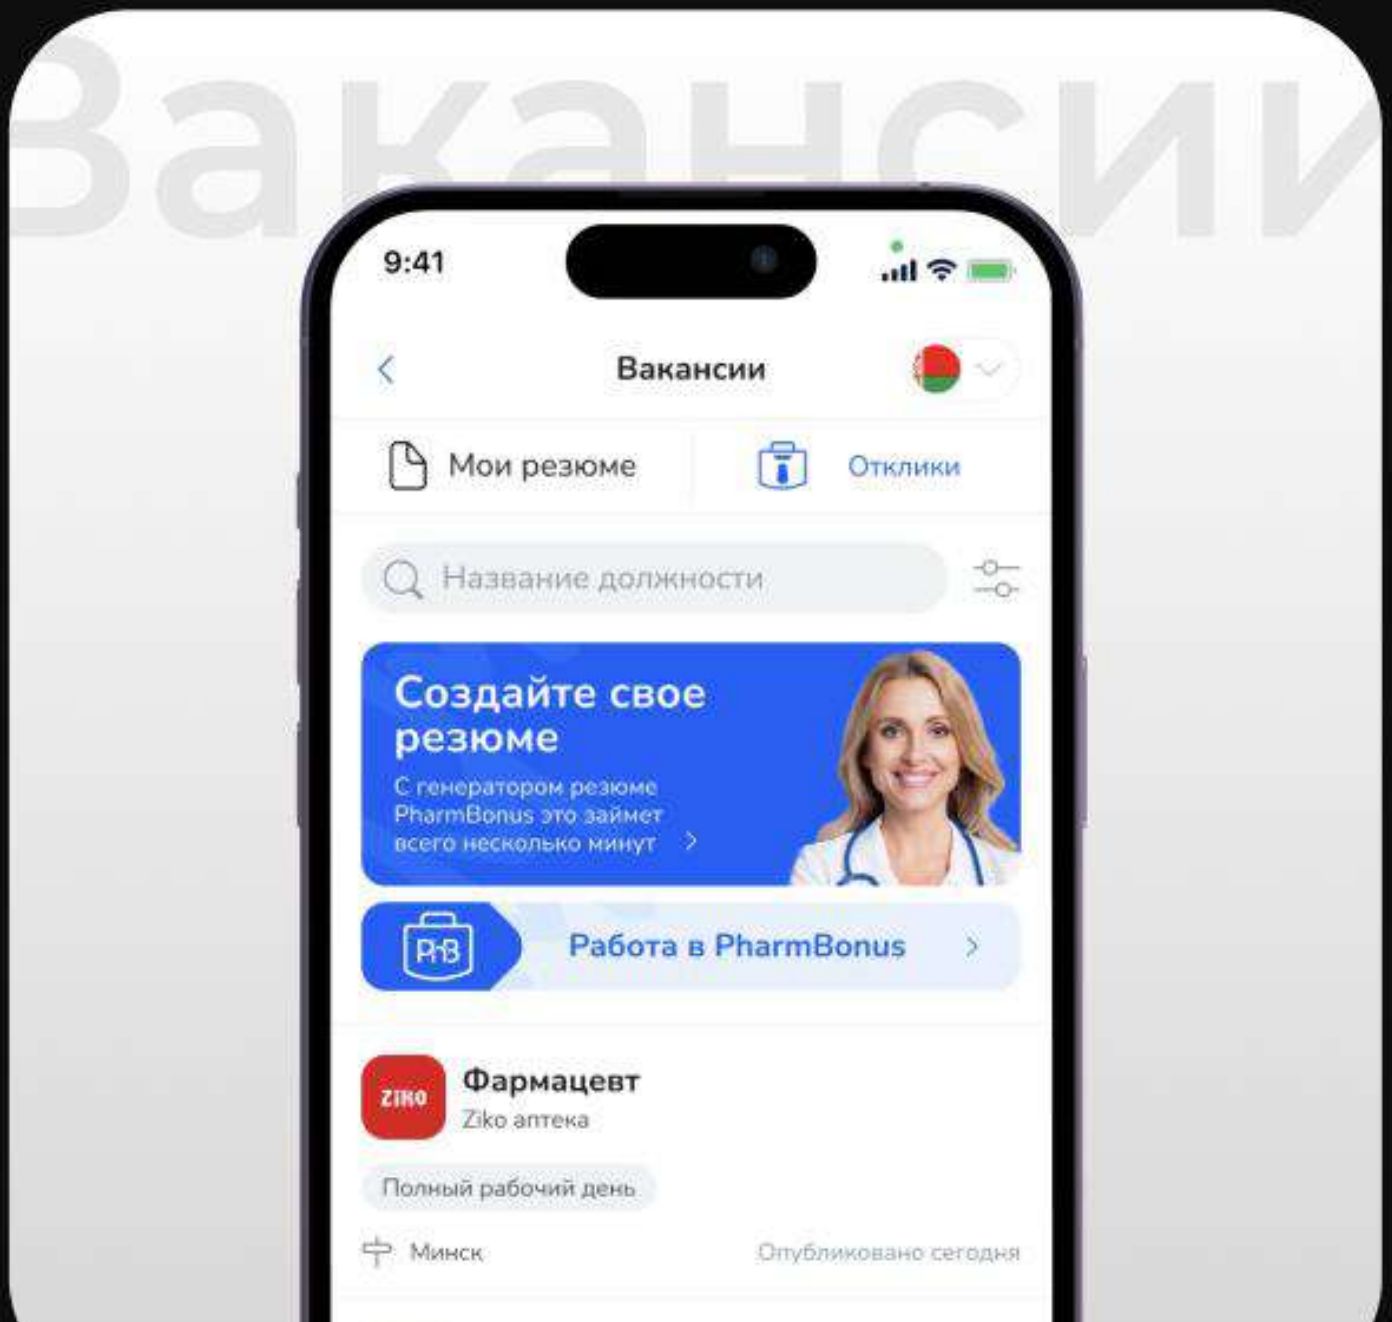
Вакансии

9:41

Вакансии

Мои резюме

Отклики

Название должности

Создайте свое резюме

С генератором резюме PharmBonus это займет всего несколько минут

PB

Работа в PharmBonus

ZIKO

Фармацевт

Ziko аптека

Полный рабочий день

Минск

Опубликовано сегодня